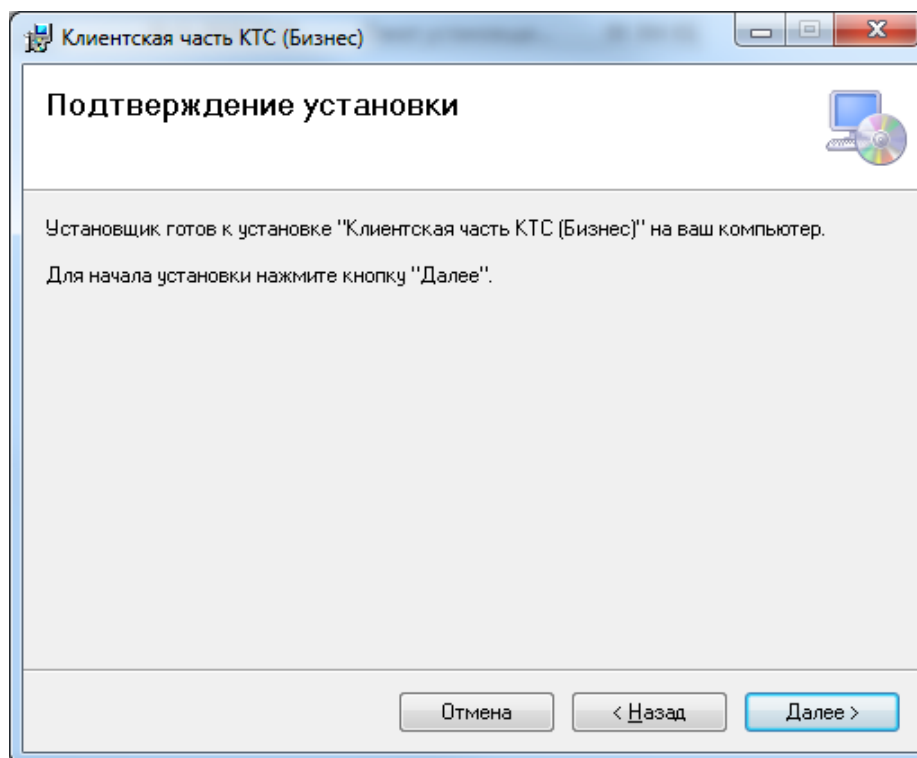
Клиентская часть КТС (Бизнес)

Подтверждение установки

Установщик готов к установке "Клиентская часть КТС (Бизнес)" на ваш компьютер.

Для начала установки нажмите кнопку "Далее".

Отмена

< Назад

Далее >